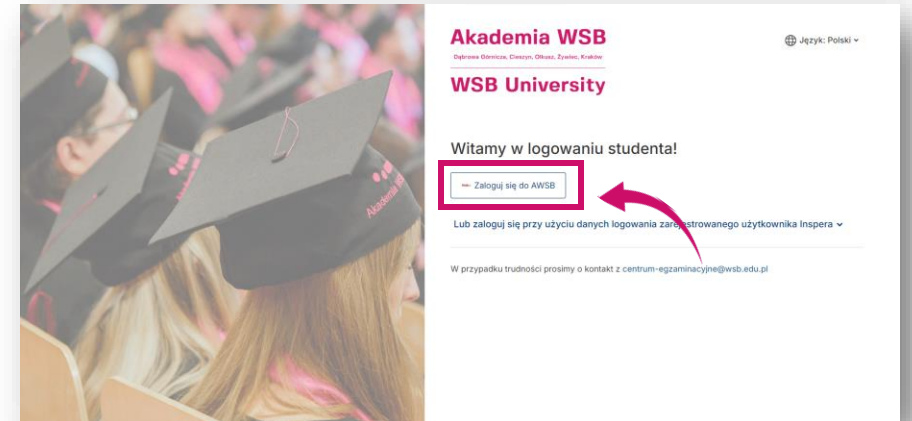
Akademia WSB

Dąbrowa Górnicza, Cieszyn, Olkusz, Żywiec, Kraków

WSB University

Język: Polski

Witamy w logowaniu studenta!

Zaloguj się do AWSB

Lub zaloguj się przy użyciu danych logowania zarejestrowanego użytkownika Inspera

W przypadku trudności prosimy o kontakt z centrum-egzaminacyjne@wsb.edu.pl

Akademia WSB